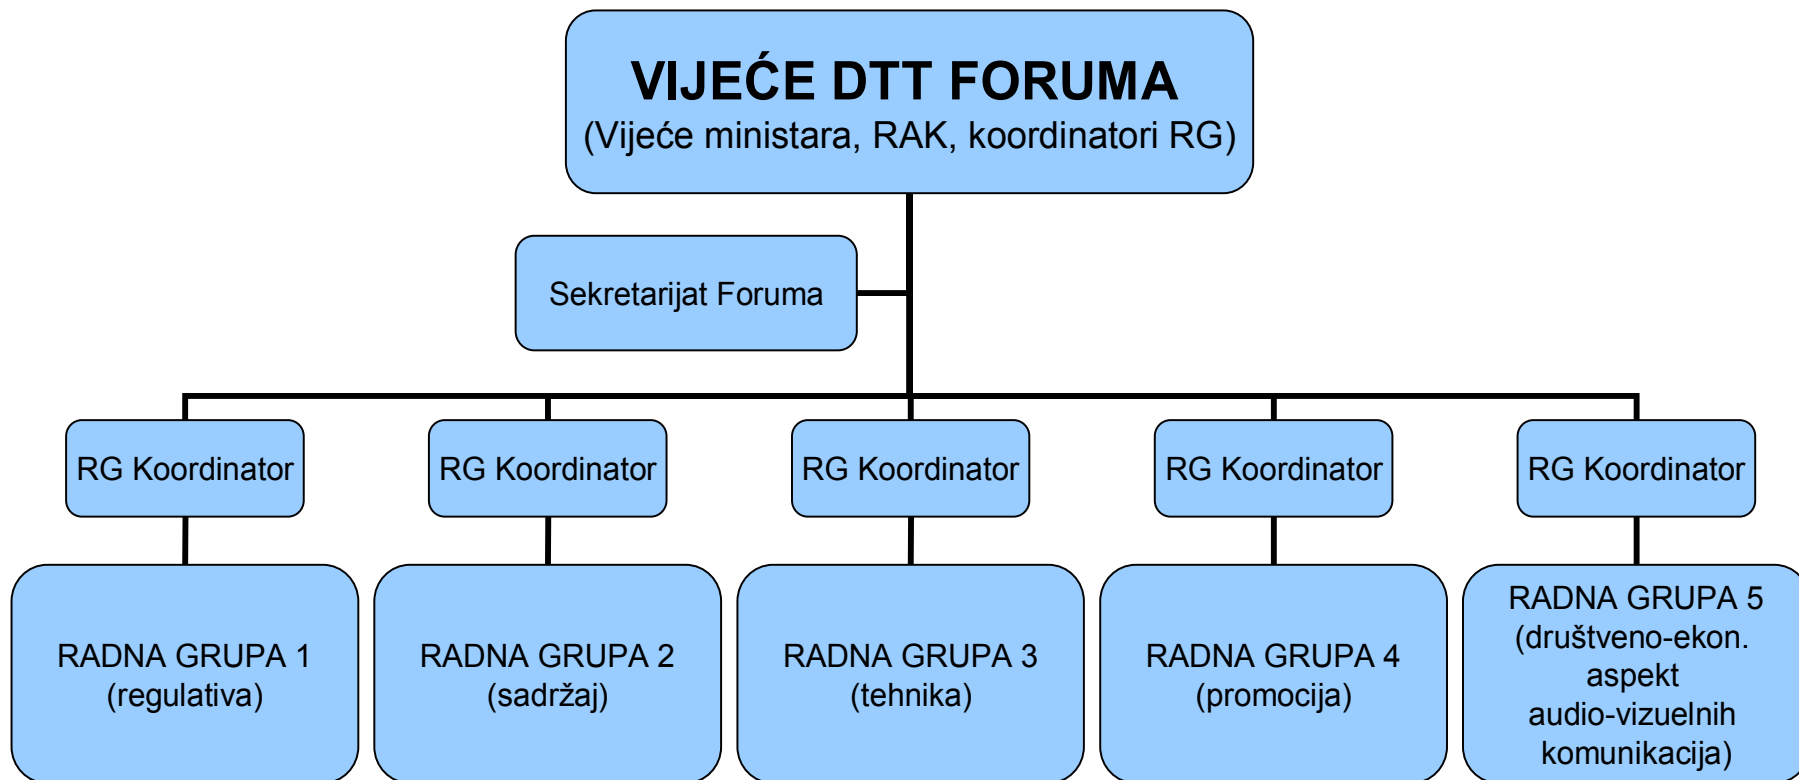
VIJEĆE DTT FORUMA
(Vijeće ministara, RAK, koordinatori RG)

Sekretarijat Foruma

RG Koordinator

RG Koordinator

RG Koordinator

RG Koordinator

RG Koordinator

RADNA GRUPA 1
(regulativa)

RADNA GRUPA 2
(sadržaj)

RADNA GRUPA 3
(tehnika)

RADNA GRUPA 4
(promocija)

RADNA GRUPA 5
(društveno-ekon. aspekt audio-vizuelnih komunikacija)